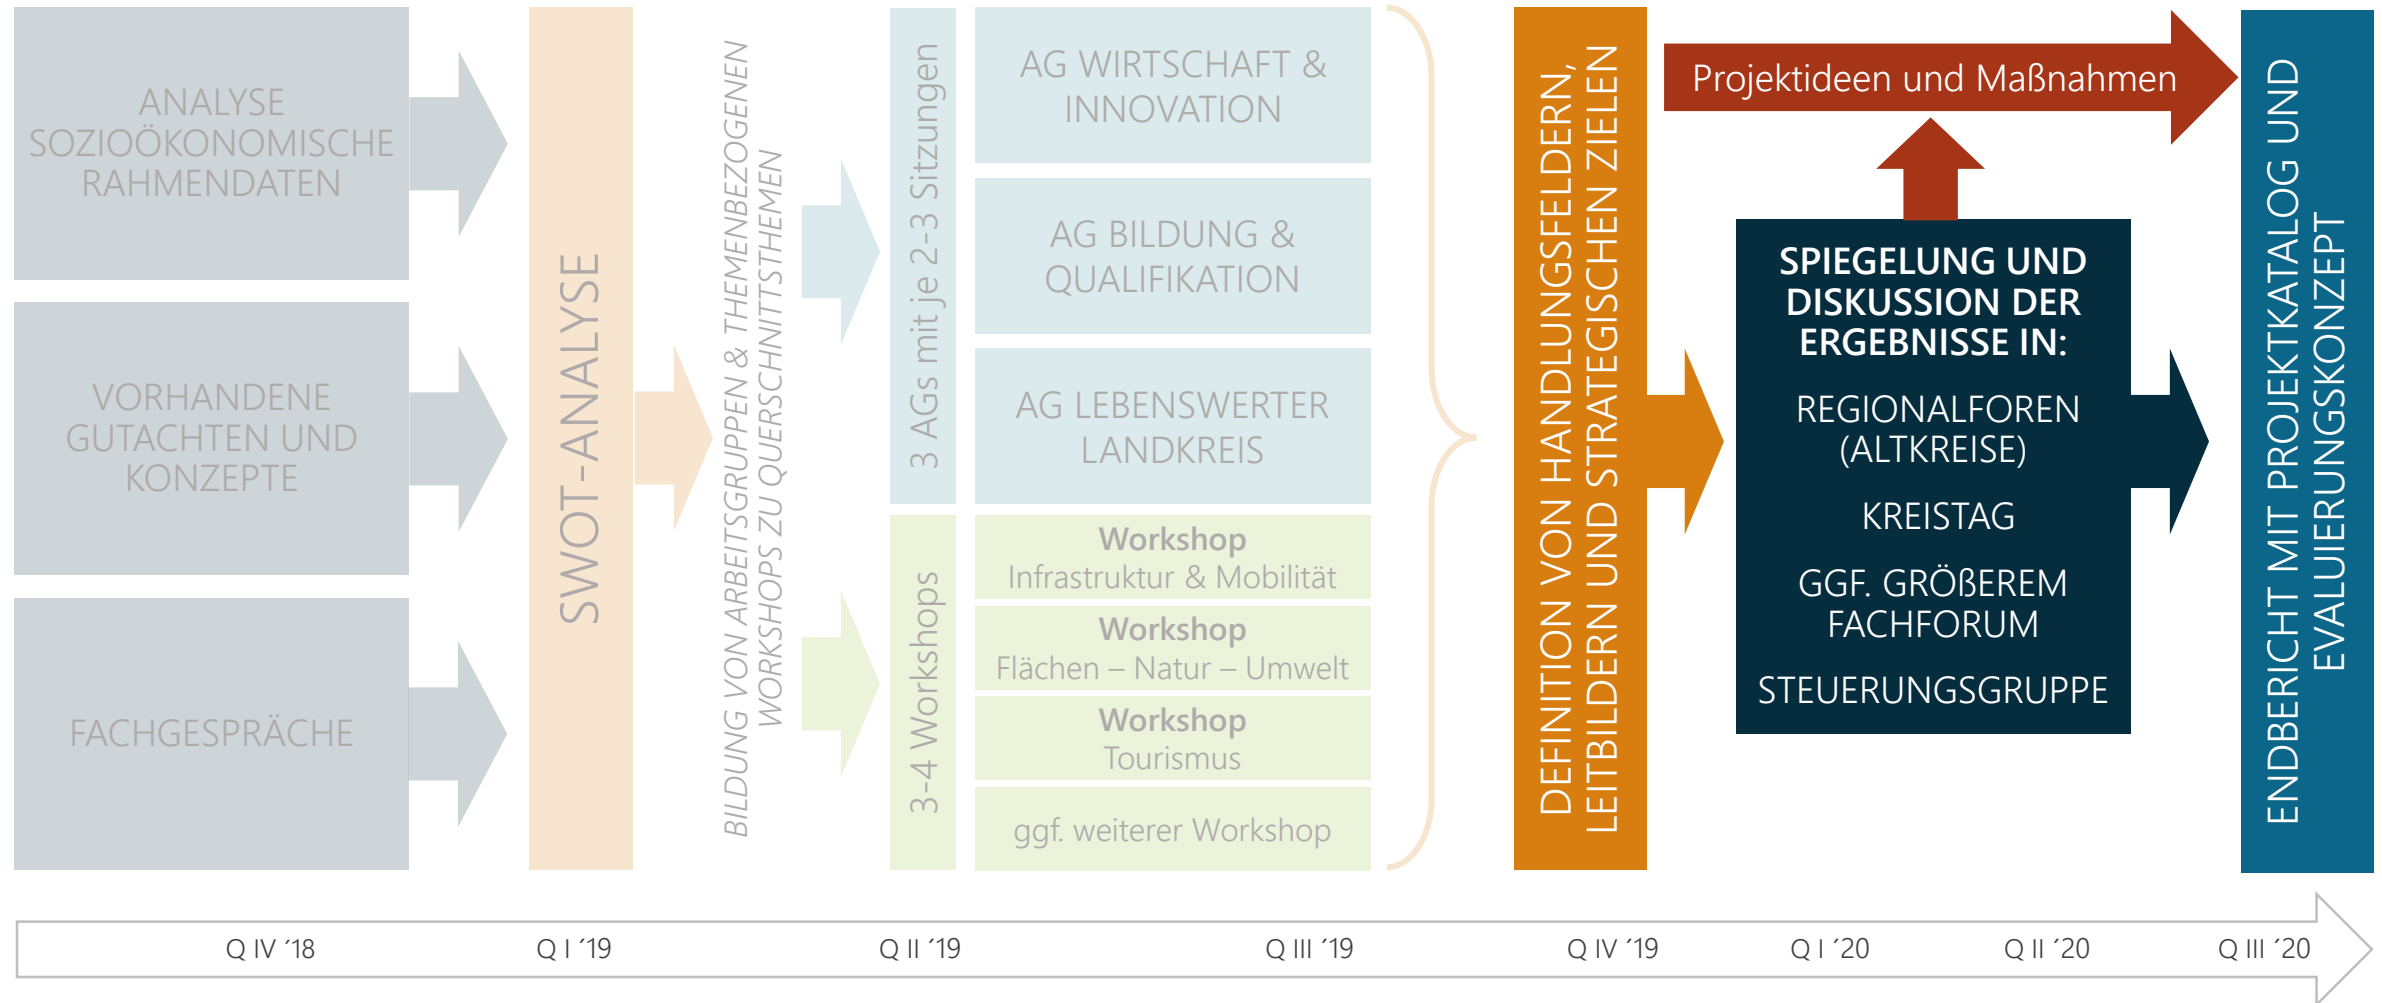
ANALYSE SOZIOÖKONOMISCHE RAHMENDATEN

VORHANDENE GUTACHTEN UND KONZEPTE

FACHGESPRÄCHE

SWOT-ANALYSE

BILDUNG VON ARBEITSGRUPPEN & THEMENBEZOGENEN WORKSHOPS ZU QUERSCHNITTSTHEMEN

3 AGs mit je 2-3 Sitzungen

AG WIRTSCHAFT & INNOVATION

AG BILDUNG & QUALIFIKATION

AG LEBENSWERTER LANDKREIS

3-4 Workshops

Workshop
Infrastruktur & Mobilität

Workshop
Flächen – Natur – Umwelt

Workshop
Tourismus

ggf. weiterer Workshop

DEFINITION VON HANDLUNGSFELDERN, LEITBILDERN UND STRATEGISCHEN ZIELEN

Projektideen und Maßnahmen

SPIEGELUNG UND DISKUSSION DER ERGEBNISSE IN:

REGIONALFOREN (ALTKREISE)

KREISTAG

GGF. GRÖßEREM FACHFORUM

STEUERUNGSGRUPPE

ENDBERICHT MIT PROJEKTKATALOG UND EVALUIERUNGSKONZEPT

Q IV ´18 Q I ´19 Q II ´19 Q III ´19 Q IV ´19 Q I ´20 Q II ´20 Q III ´20